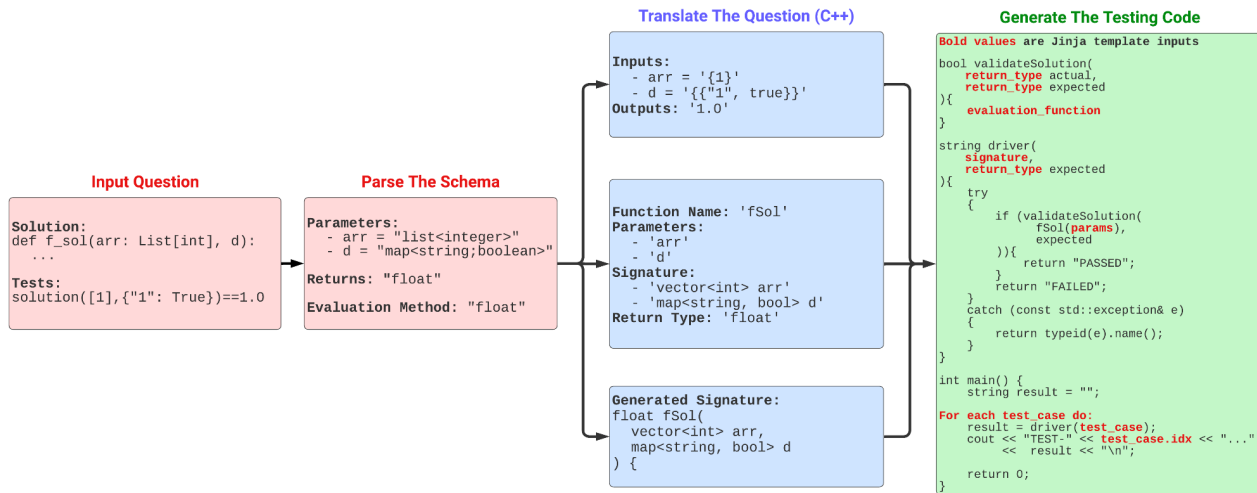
Input Question

Solution:
def f_sol(arr: List[int], d):
  ...

Tests:
solution([1],{"1": True})==1.0

Parse The Schema

Parameters:
- arr = "list<integer>"
- d = "map<string;boolean>"

Returns: "float"

Evaluation Method: "float"

Translate The Question (C++)

Inputs:
- arr = '{1}'
- d = '{{"1", true}}'
Outputs: '1.0'

Function Name: 'fSol'
Parameters:
- 'arr'
- 'd'
Signature:
- 'vector<int> arr'
- 'map<string, bool> d'
Return Type: 'float'

Generated Signature:
float fSol(
  vector<int> arr,
  map<string, bool> d
) {

Generate The Testing Code

Bold values are Jinja template inputs

bool validateSolution(
    return_type actual,
    return_type expected
){
    evaluation_function
}

string driver(
    signature,
    return_type expected
){
    try
    {
        if (validateSolution(
            fSol(params),
            expected
        )){
            return "PASSED";
        }
        return "FAILED";
    }
    catch (const std::exception& e)
    {
        return typeid(e).name();
    }
}

int main() {
    string result = "";

For each test_case do:
    result = driver(test_case);
    cout << "TEST-" << test_case.idx << "..."
        << result << "\n";

    return 0;
}